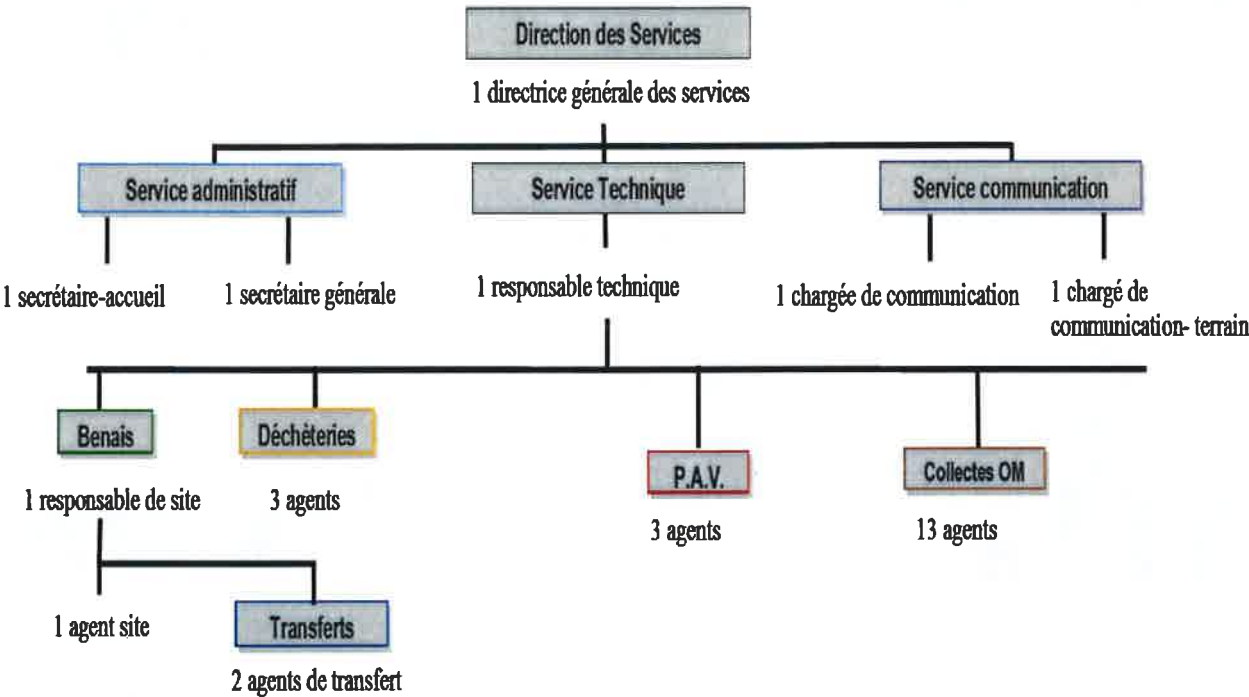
Direction des Services

1 directrice générale des services

Service administratif

Service Technique

Service communication

1 secrétaire-accueil

1 secrétaire générale

1 responsable technique

1 chargée de communication

1 chargé de communication- terrain

Benais

Déchèteries

P.A.V.

Collectes OM

1 responsable de site

3 agents

3 agents

13 agents

1 agent site

Transferts

2 agents de transfert